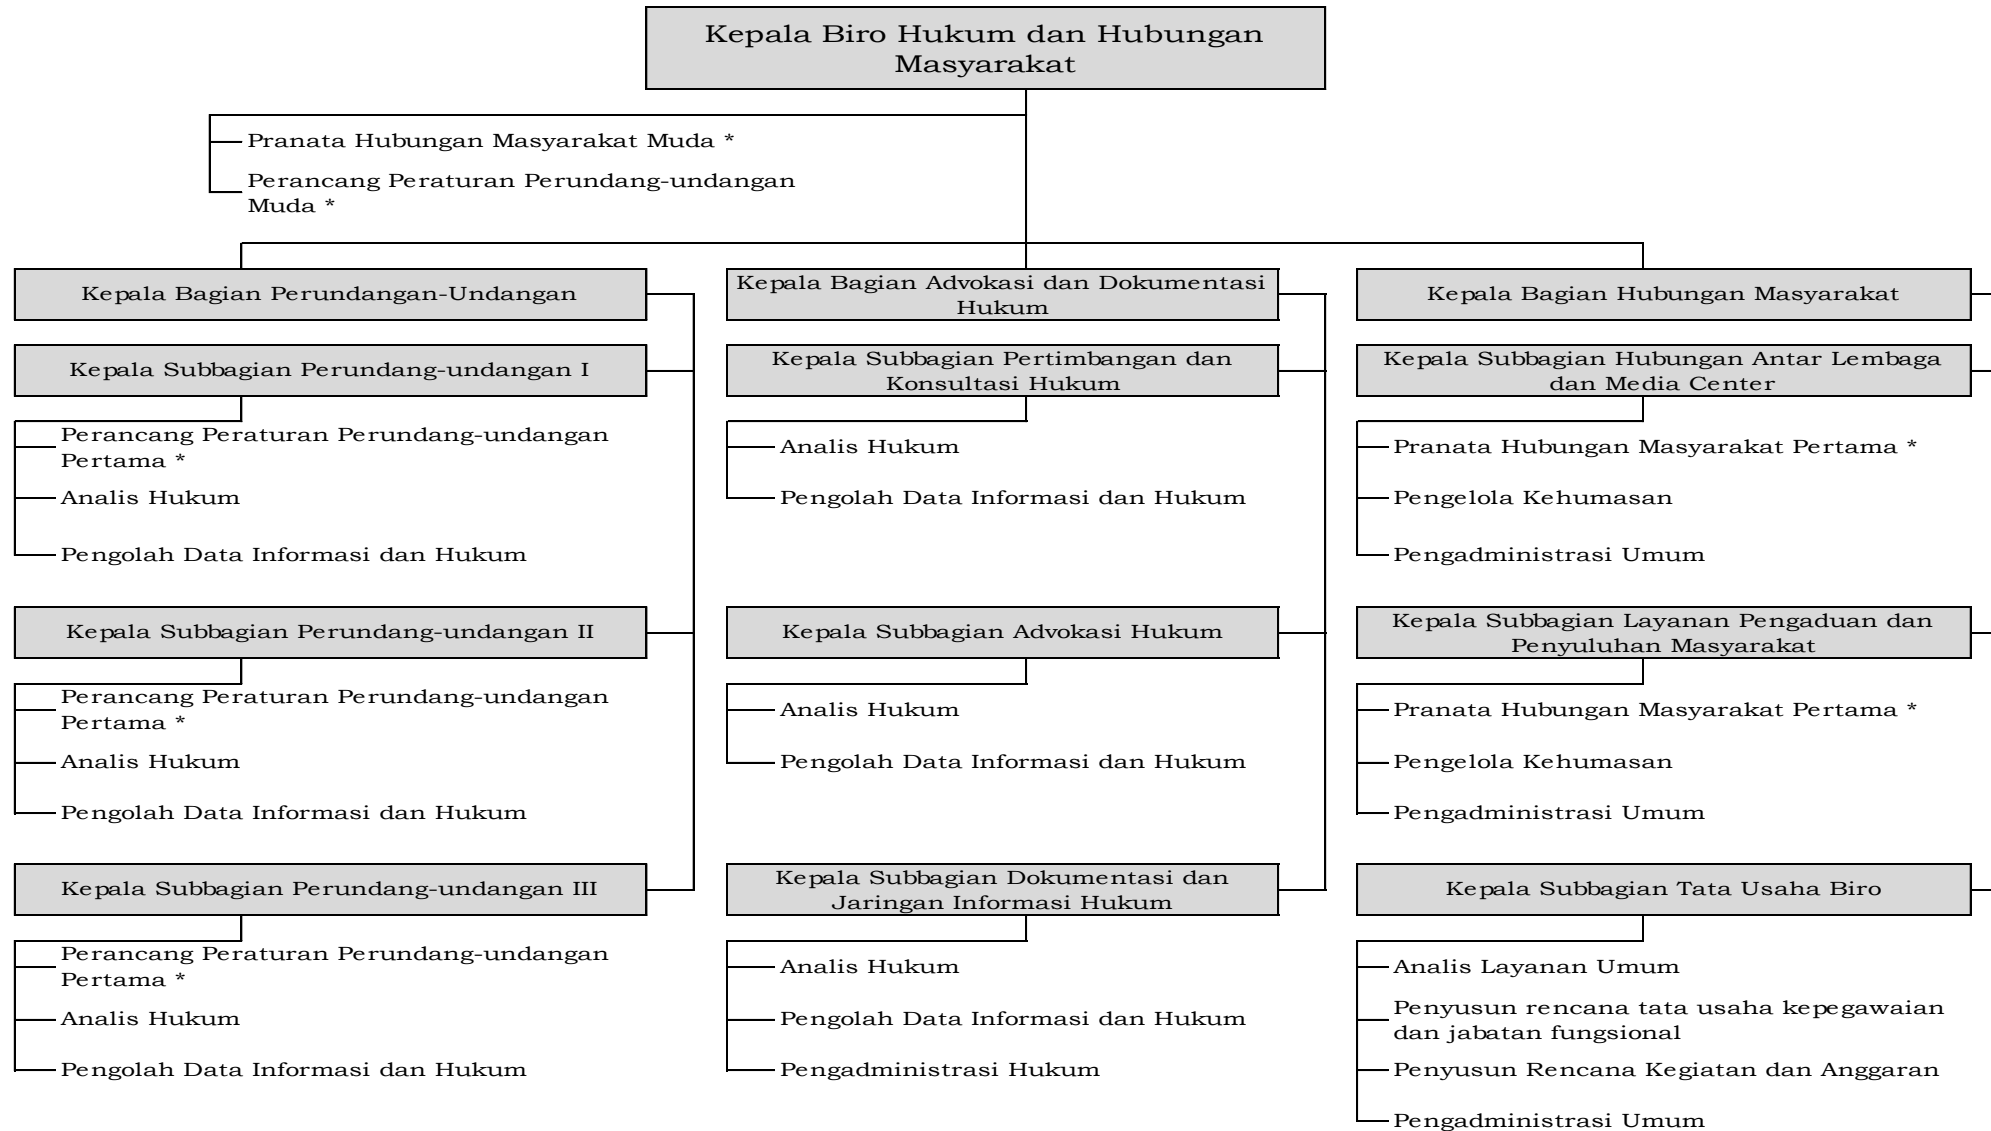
Kepala Biro Hukum dan Hubungan Masyarakat

Pranata Hubungan Masyarakat Muda *

Perancang Peraturan Perundang-undangan Muda *

Kepala Bagian Perundangan-Undangan

Kepala Subbagian Perundang-undangan I

Perancang Peraturan Perundang-undangan Pertama *

Analis Hukum

Pengolah Data Informasi dan Hukum

Kepala Subbagian Perundang-undangan II

Perancang Peraturan Perundang-undangan Pertama *

Analis Hukum

Pengolah Data Informasi dan Hukum

Kepala Subbagian Perundang-undangan III

Perancang Peraturan Perundang-undangan Pertama *

Analis Hukum

Pengolah Data Informasi dan Hukum

Kepala Bagian Advokasi dan Dokumentasi Hukum

Kepala Subbagian Pertimbangan dan Konsultasi Hukum

Analis Hukum

Pengolah Data Informasi dan Hukum

Kepala Subbagian Advokasi Hukum

Analis Hukum

Pengolah Data Informasi dan Hukum

Kepala Subbagian Dokumentasi dan Jaringan Informasi Hukum

Analis Hukum

Pengolah Data Informasi dan Hukum

Pengadministrasi Hukum

Kepala Bagian Hubungan Masyarakat

Kepala Subbagian Hubungan Antar Lembaga dan Media Center

Pranata Hubungan Masyarakat Pertama *

Pengelola Kehumasan

Pengadministrasi Umum

Kepala Subbagian Layanan Pengaduan dan Penyuluhan Masyarakat

Pranata Hubungan Masyarakat Pertama *

Pengelola Kehumasan

Pengadministrasi Umum

Kepala Subbagian Tata Usaha Biro

Analis Layanan Umum

Penyusun rencana tata usaha kepegawaian dan jabatan fungsional

Penyusun Rencana Kegiatan dan Anggaran

Pengadministrasi Umum